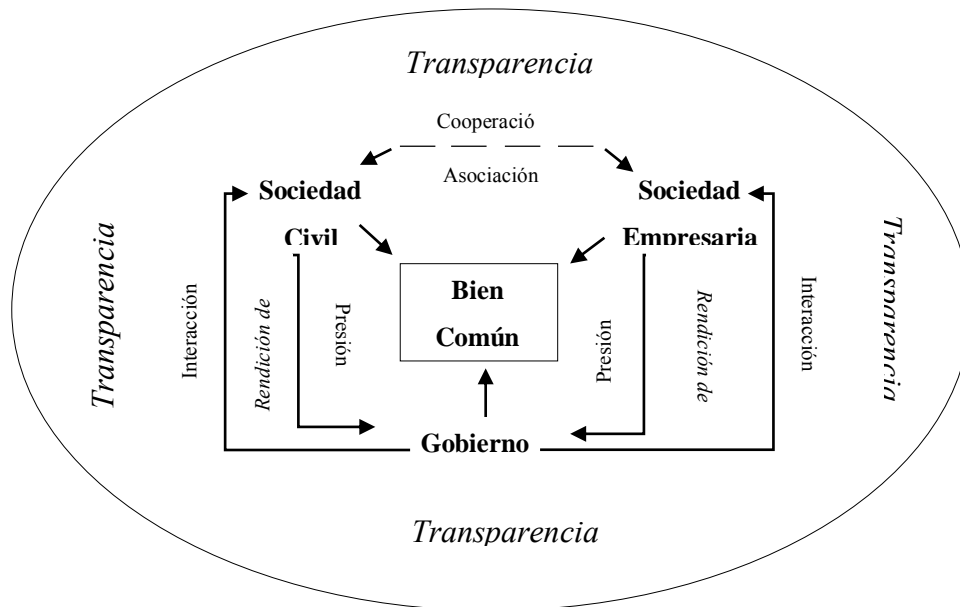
Transparencia

Cooperació

Asociación

Sociedad Civil

Sociedad Empresaria

Transparencia

Transparencia

Interacción

Rendición de

Presión

Bien Común

Presión

Rendición de

Interacción

Gobierno

Transparencia